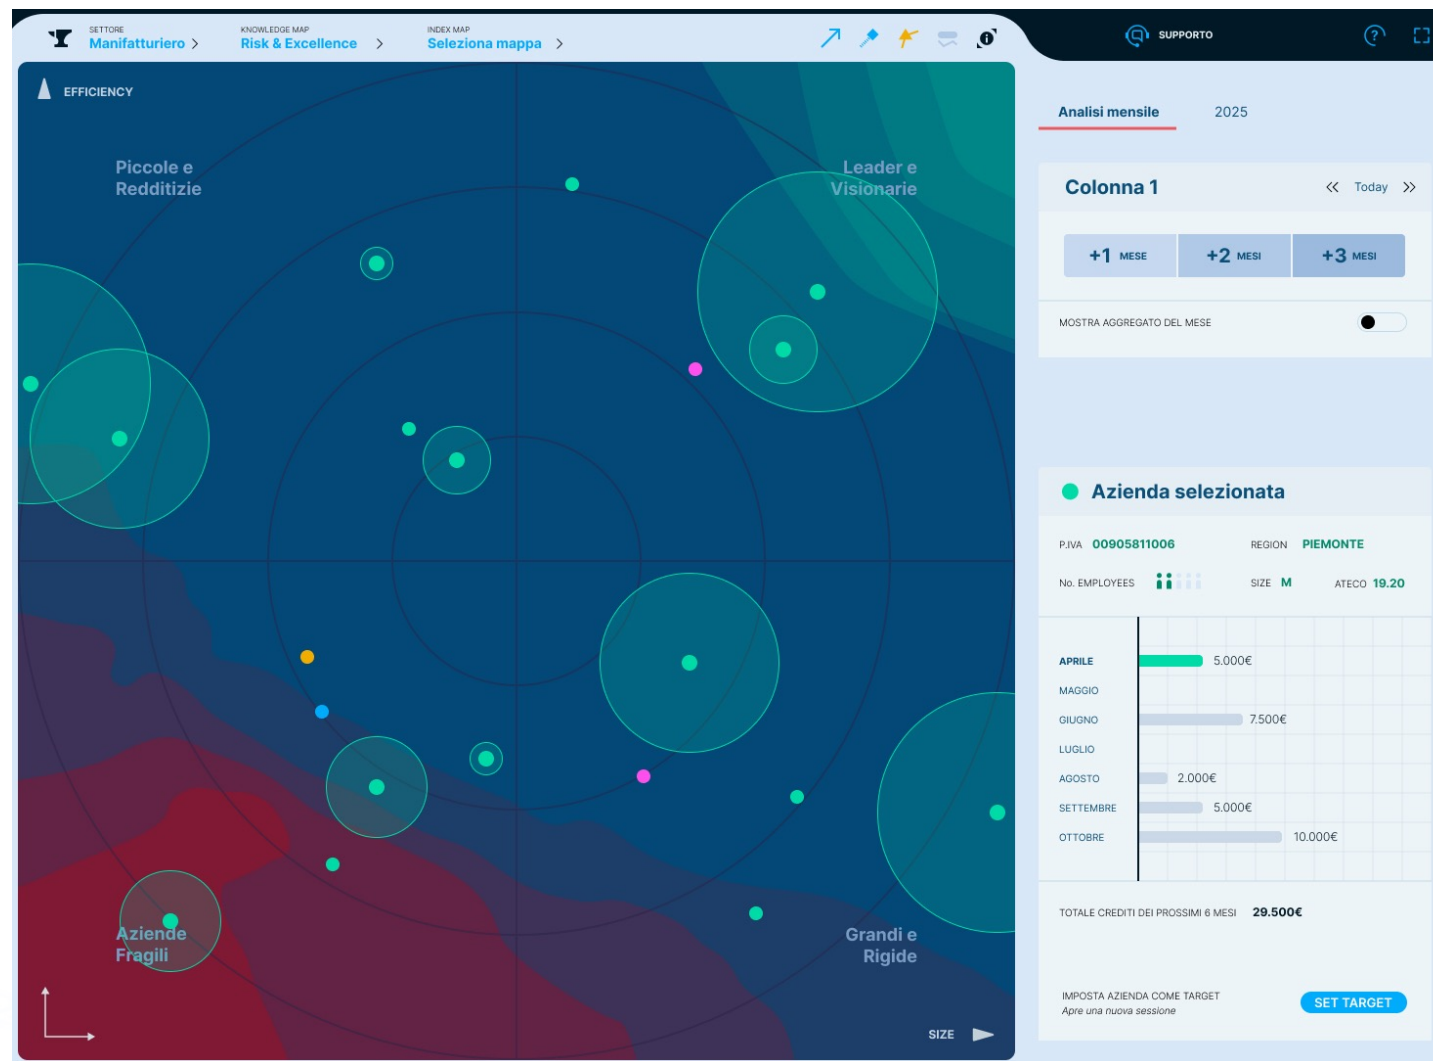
SETTORE
Manifatturiero >
KNOWLEDGE MAP
Risk & Excellence >
INDEX MAP
Seleziona mappa >

SUPPORTO

EFFICIENCY

Piccole e Redditizie

Leader e Visionarie

Aziende Fragili

Grandi e Rigide

SIZE

Analisi mensile
2025

Colonna 1
« Today »

+1 MESE
+2 MESI
+3 MESI

MOSTRA AGGREGATO DEL MESE

Azienda selezionata

P.IVA 00905811006
REGION PIEMONTE
No. EMPLOYEES
SIZE M
ATECO 19.20

| | |
|---|---|
| APRILE | 5.000€ |
| MAGGIO | |
| GIUGNO | 7.500€ |
| LUGLIO | |
| AGOSTO | 2.000€ |
| SETTEMBRE | 5.000€ |
| OTTOBRE | 10.000€ |

TOTALE CREDITI DEI PROSSIMI 6 MESI 29.500€

IMPOSTA AZIENDA COME TARGET
Apre una nuova sessione
SET TARGET